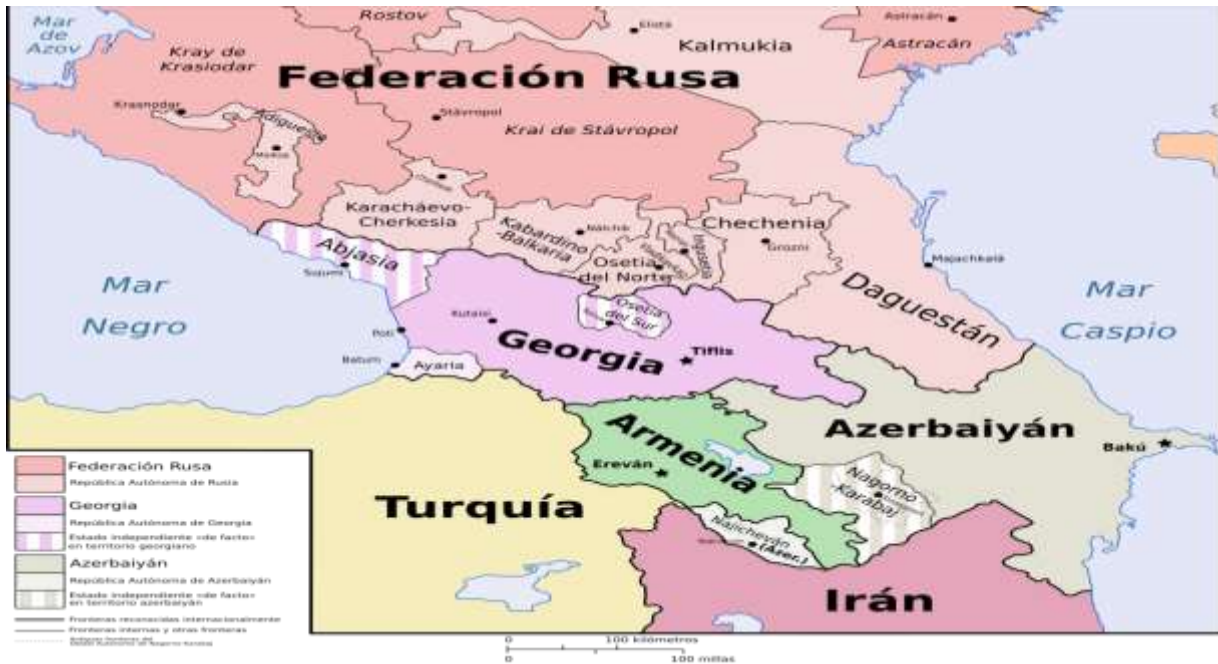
Mar de Azov

Rostov

Elista

Astracán

Kalmukia

Astracán

Kray de Krasiodar

Federación Rusa

Krasnodar

Adiguesia

Maikop

Stávropol

Krai de Stávropol

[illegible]

Karacháevo-Cherkesia

Kabardino-Balkaria

Nálchik

Chechenia

Grozni

Ingushetia

Vladikavkaz

Osetia del Norte

Abjasia

Sujumi

Majachkalá

Mar Negro

Poti

Kutaisi

Osetia del Sur

Daguestán

Mar Caspio

Georgia

Tiflis

Batumi

Ayaria

Azerbaiyán

Bakú

Armenia

Ereván

Nagorno Karabaj

Turquía

Najicheván (Azer.)

Nakhicheván

Irán

Federación Rusa

República Autónoma de Rusia

Georgia

República Autónoma de Georgia

Estado independiente «de facto» en territorio georgiano

Azerbaiyán

República Autónoma de Azerbaiyán

Estado independiente «de facto» en territorio azerbaiyano

Fronteras reconocidas internacionalmente

Fronteras internas y otras fronteras

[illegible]

0 100 kilómetros

0 100 millas